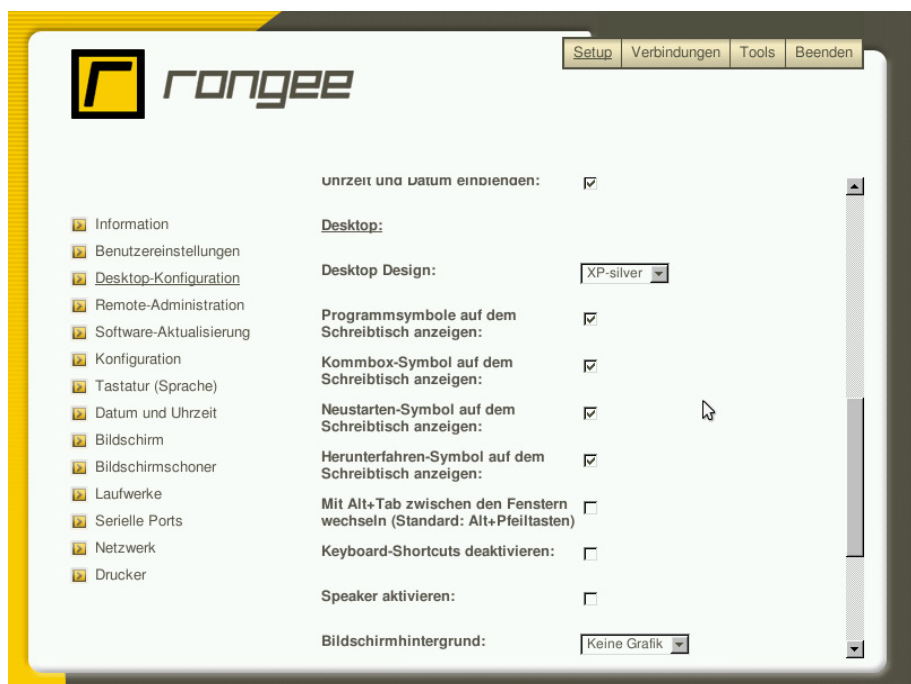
Setup Verbindungen Tools Beenden

rongee

Information
Benutzereinstellungen
Desktop-Konfiguration
Remote-Administration
Software-Aktualisierung
Konfiguration
Tastatur (Sprache)
Datum und Uhrzeit
Bildschirm
Bildschirmschoner
Laufwerke
Serielle Ports
Netzwerk
Drucker

Uhrzeit und Datum einblenden:

Desktop:

Desktop Design: XP-silver

Programmsymbole auf dem Schreibtisch anzeigen:

Kommbox-Symbol auf dem Schreibtisch anzeigen:

Neustarten-Symbol auf dem Schreibtisch anzeigen:

Herunterfahren-Symbol auf dem Schreibtisch anzeigen:

Mit Alt+Tab zwischen den Fenstern wechseln (Standard: Alt+Pfeiltasten)

Keyboard-Shortcuts deaktivieren:

Speaker aktivieren:

Bildschirmhintergrund: Keine Grafik